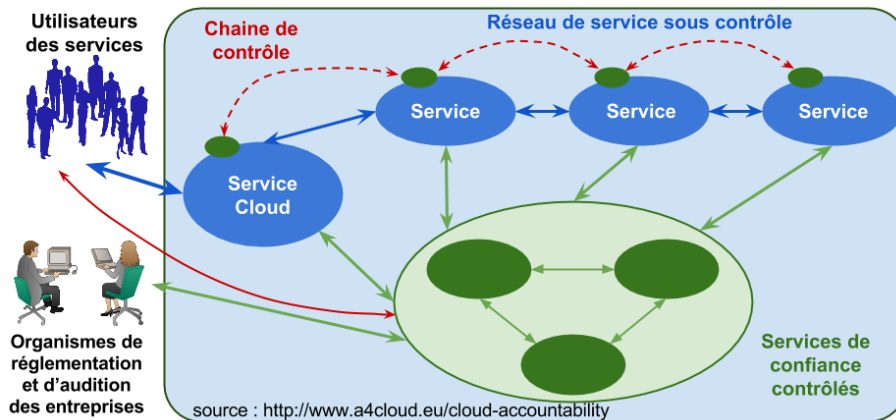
Utilisateurs des services

Chaine de contrôle

Réseau de service sous contrôle

Service

Service

Service

Service Cloud

Organismes de réglementation et d’audition des entreprises

Services de confiance contrôlés

source : http://www.a4cloud.eu/cloud-accountability